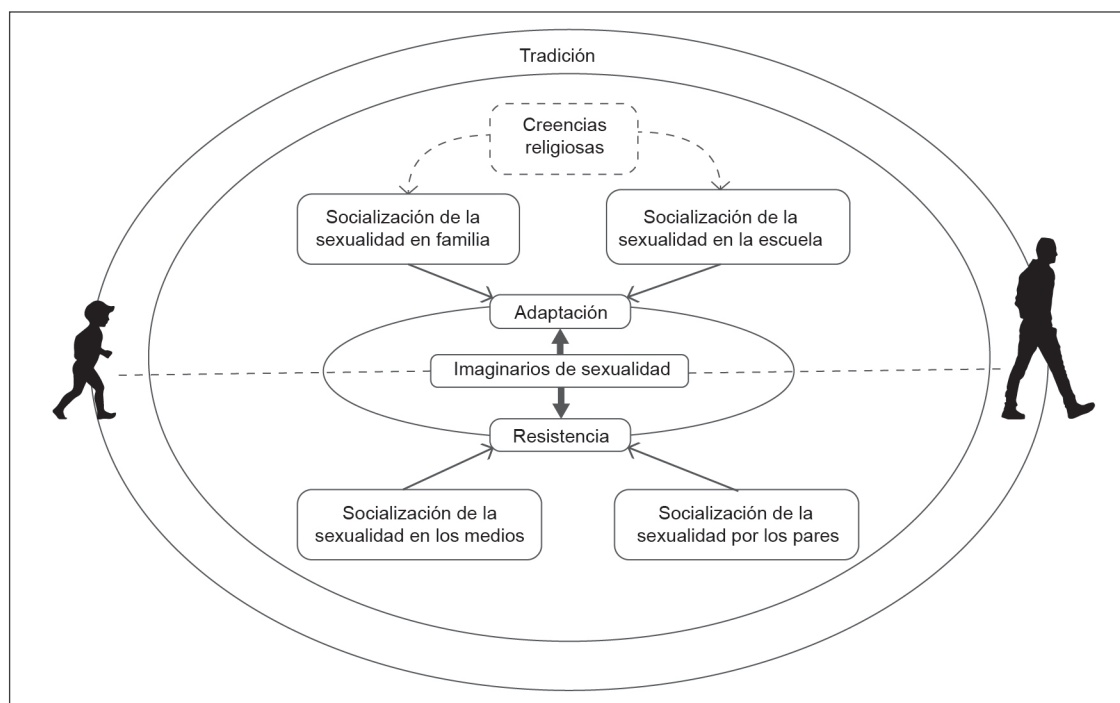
Tradición

Creencias religiosas

Socialización de la sexualidad en familia

Socialización de la sexualidad en la escuela

Adaptación

Imaginarios de sexualidad

Resistencia

Socialización de la sexualidad en los medios

Socialización de la sexualidad por los pares